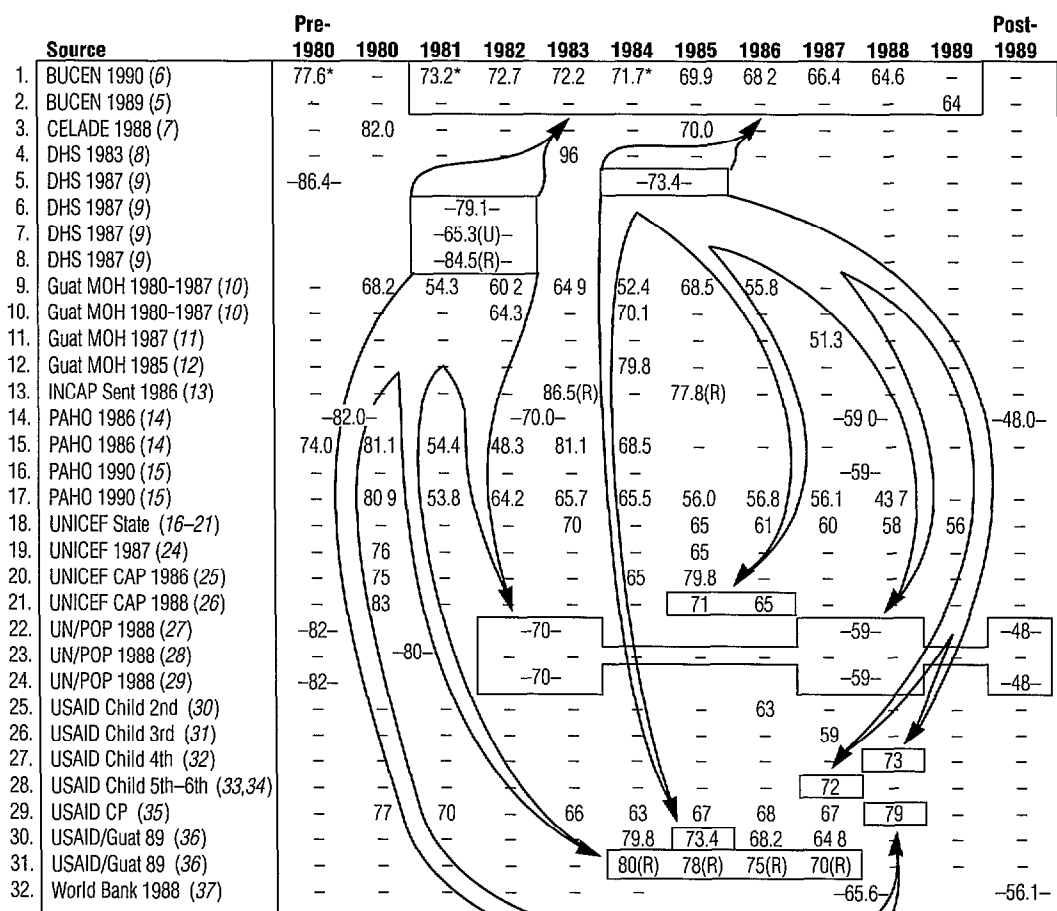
| | Source | Pre-1980 | 1980 | 1981 | 1982 | 1983 | 1984 | 1985 | 1986 | 1987 | 1988 | 1989 | Post-1989 |
|---|---|---|---|---|---|---|---|---|---|---|---|---|---|
| 1. | BUCEN 1990 (6) | 77.6* | – | 73.2* | 72.7 | 72.2 | 71.7* | 69.9 | 68 2 | 66.4 | 64.6 | – | – |
| 2. | BUCEN 1989 (5) | – | – | – | – | – | – | – | – | – | – | 64 | – |
| 3. | CELADE 1988 (7) | – | 82.0 | – | – | – | – | 70.0 | – | – | – | – | – |
| 4. | DHS 1983 (8) | – | – | – | – | 96 | – | – | – | – | – | – | – |
| 5. | DHS 1987 (9) | –86.4– | | | | | –73.4– | | | – | – | – | – |
| 6. | DHS 1987 (9) | | | –79.1– | | | | | | | – | – | – |
| 7. | DHS 1987 (9) | | | –65.3(U)– | | | | | | | – | – | – |
| 8. | DHS 1987 (9) | | | –84.5(R)– | | | | | | | – | – | – |
| 9. | Guat MOH 1980-1987 (10) | – | 68.2 | 54.3 | 60 2 | 64 9 | 52.4 | 68.5 | 55.8 | – | – | – | – |
| 10. | Guat MOH 1980-1987 (10) | – | – | – | 64.3 | – | 70.1 | – | – | – | – | – | – |
| 11. | Guat MOH 1987 (11) | – | – | – | – | – | – | – | – | 51.3 | – | – | – |
| 12. | Guat MOH 1985 (12) | – | – | – | – | – | 79.8 | – | – | – | – | – | – |
| 13. | INCAP Sent 1986 (13) | – | – | – | – | 86.5(R) | – | 77.8(R) | – | – | – | – | – |
| 14. | PAHO 1986 (14) | –82.0– | | | –70.0– | | | | | –59 0– | | | –48.0– |
| 15. | PAHO 1986 (14) | 74.0 | 81.1 | 54.4 | 48.3 | 81.1 | 68.5 | – | – | – | – | – | – |
| 16. | PAHO 1990 (15) | – | – | – | – | – | – | | | –59– | | | – |
| 17. | PAHO 1990 (15) | – | 80 9 | 53.8 | 64.2 | 65.7 | 65.5 | 56.0 | 56.8 | 56.1 | 43 7 | – | – |
| 18. | UNICEF State (16–21) | – | – | – | – | 70 | – | 65 | 61 | 60 | 58 | 56 | – |
| 19. | UNICEF 1987 (24) | – | 76 | – | – | – | – | 65 | – | – | – | – | – |
| 20. | UNICEF CAP 1986 (25) | – | 75 | – | – | – | 65 | 79.8 | – | – | – | – | – |
| 21. | UNICEF CAP 1988 (26) | – | 83 | – | – | – | – | 71 | 65 | – | – | – | – |
| 22. | UN/POP 1988 (27) | –82– | | | –70– | | | | | –59– | | | –48– |
| 23. | UN/POP 1988 (28) | – | –80– | | – | – | – | – | – | – | – | – | – |
| 24. | UN/POP 1988 (29) | –82– | | | –70– | | | | | –59– | | | –48– |
| 25. | USAID Child 2nd (30) | – | – | – | – | – | – | – | 63 | – | – | – | – |
| 26. | USAID Child 3rd (31) | – | – | – | – | – | – | – | – | 59 | – | – | – |
| 27. | USAID Child 4th (32) | – | – | – | – | – | – | – | – | – | 73 | – | – |
| 28. | USAID Child 5th–6th (33,34) | – | – | – | – | – | – | – | – | 72 | – | – | – |
| 29. | USAID CP (35) | – | 77 | 70 | – | 66 | 63 | 67 | 68 | 67 | 79 | – | – |
| 30. | USAID/Guat 89 (36) | – | – | – | – | – | 79.8 | 73.4 | 68.2 | 64 8 | – | – | – |
| 31. | USAID/Guat 89 (36) | – | – | – | – | – | 80(R) | 78(R) | 75(R) | 70(R) | – | – | – |
| 32. | World Bank 1988 (37) | – | – | – | – | – | – | | | –65.6– | | | –56.1– |